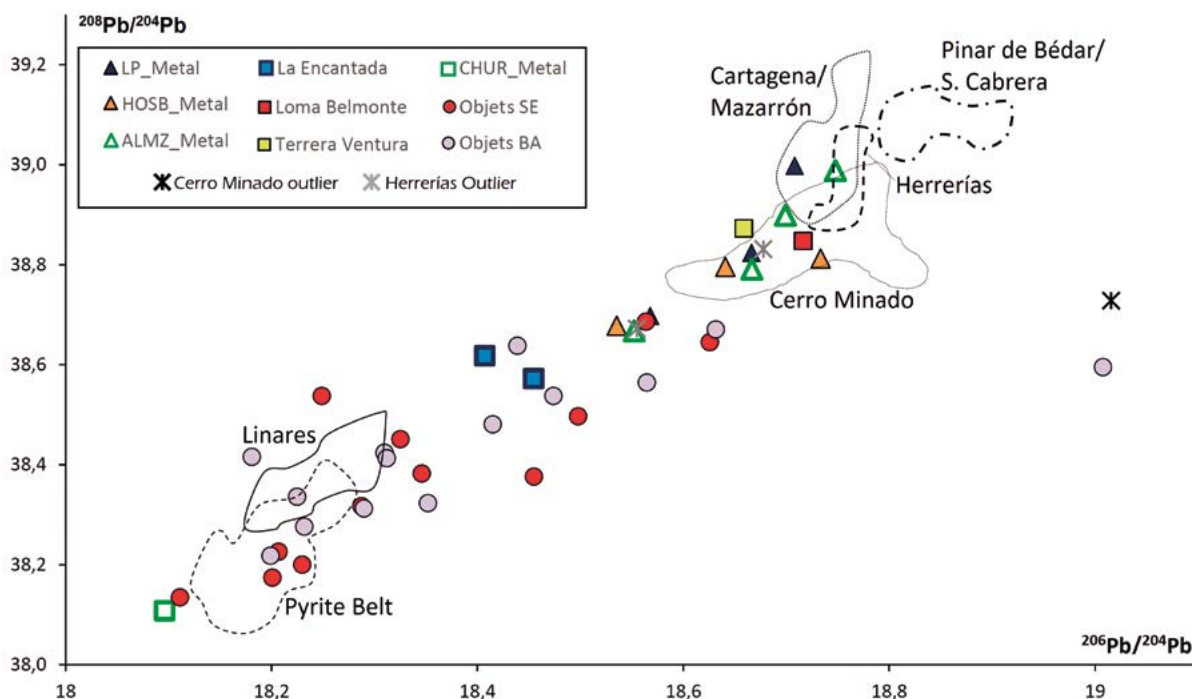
$^{208}Pb/^{204}Pb$

39,2
39,0
38,8
38,6
38,4
38,2
38,0

LP_Metal
La Encantada
CHUR_Metal
HOSB_Metal
Loma Belmonte
Objets SE
ALMZ_Metal
Terrera Ventura
Objets BA
Cerro Minado outlier
Herrerías Outlier

Pinar de Bédar/ S. Cabrera

Cartagena/ Mazarrón

Herrerías

Cerro Minado

Linares

Pyrite Belt

$^{206}Pb/^{204}Pb$

18
18,2
18,4
18,6
18,8
19